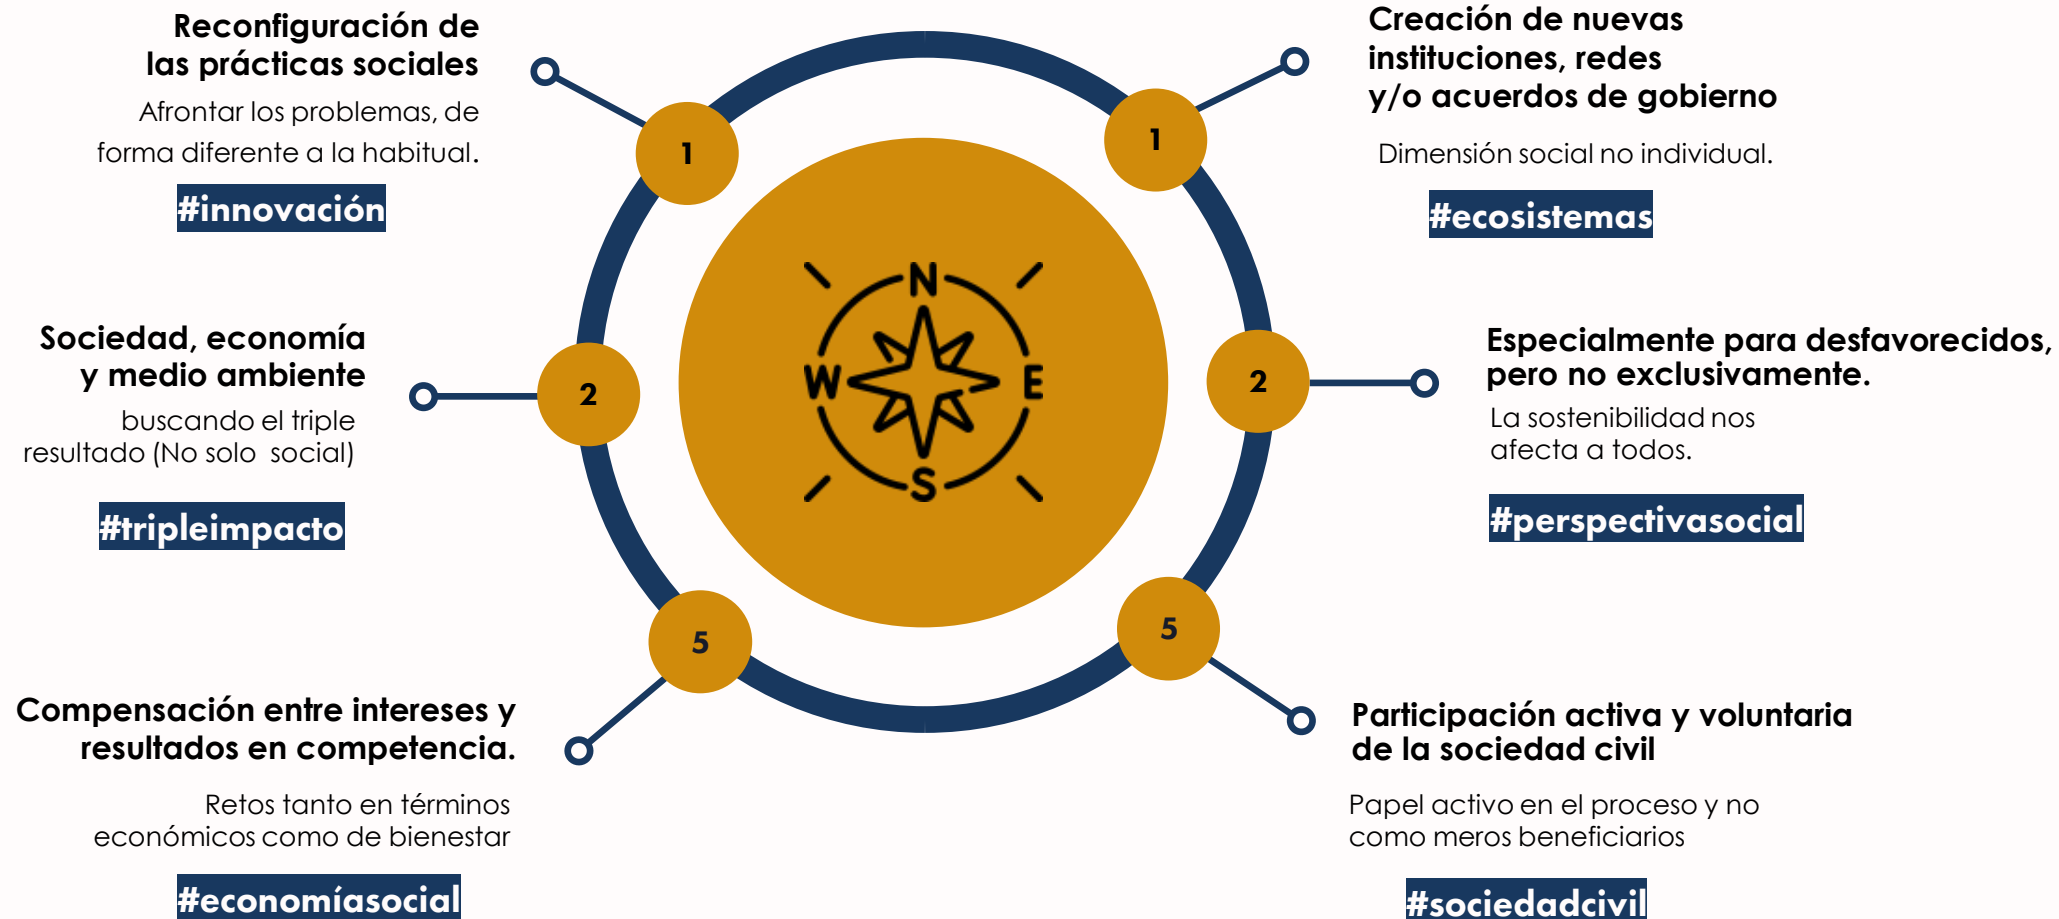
Reconfiguración de las prácticas sociales

Afrontar los problemas, de forma diferente a la habitual.

#innovación

1

Creación de nuevas instituciones, redes y/o acuerdos de gobierno

1

Dimensión social no individual.

#ecosistemas

N

W

E

S

Sociedad, economía y medio ambiente

2

buscando el triple resultado (No solo social)

#tripleimpacto

2

Especialmente para desfavorecidos, pero no exclusivamente.

La sostenibilidad nos afecta a todos.

#perspectivasocial

5

5

Compensación entre intereses y resultados en competencia.

Retos tanto en términos económicos como de bienestar

#economíasocial

Participación activa y voluntaria de la sociedad civil

Papel activo en el proceso y no como meros beneficiarios

#sociedadcivil